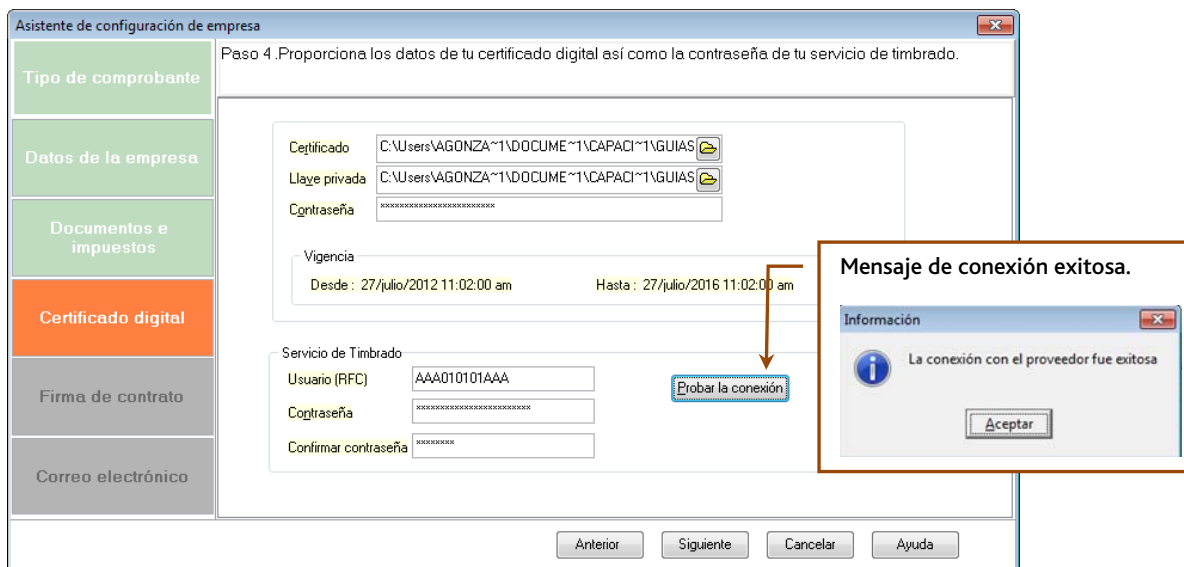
Asistente de configuración de empresa

Tipo de comprobante

Datos de la empresa

Documentos e impuestos

Certificado digital

Firma de contrato

Correo electrónico

Paso 4 .Proporciona los datos de tu certificado digital así como la contraseña de tu servicio de timbrado.

Certificado C:\Users\AGONZA~1\DOCUME~1\CAPACI~1\GUIAS

Llave privada C:\Users\AGONZA~1\DOCUME~1\CAPACI~1\GUIAS

Contraseña ************************

Vigencia

Desde : 27/julio/2012 11:02:00 am

Hasta : 27/julio/2016 11:02:00 am

Servicio de Timbrado

Usuario (RFC) AAA010101AAA

Contraseña ************************

Confirmar contraseña ********

Probar la conexión

Mensaje de conexión exitosa.

Información

La conexión con el proveedor fue exitosa

Aceptar

Anterior

Siguiente

Cancelar

Ayuda